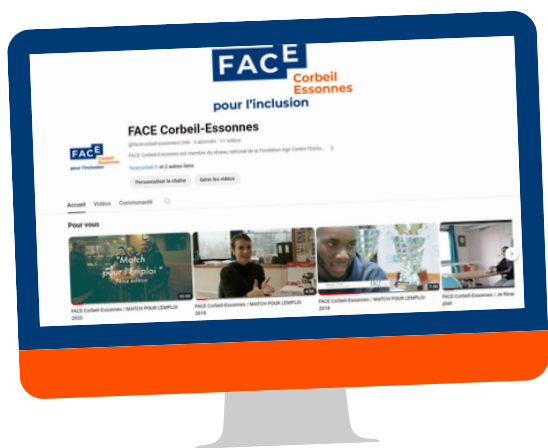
FACE Corbeil Essonnes
pour l'inclusion

FACE Corbeil Essonnes
pour l'inclusion

FACE Corbeil-Essonnes

@facecorbeil-essonnes1344 · 3 abonnés · 11 vidéos

FACE Corbeil-Essonnes est membre du Réseau national de la Fondation Agir Contre l'Exclu... >

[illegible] et 2 autres liens

Personnaliser la chaîne
Gérer les vidéos

Accueil
Vidéos
Communauté

Pour vous

"Match pour l'emploi"
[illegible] édition

FACE Corbeil-Essonnes / MATCH POUR L'EMPLOI 2023

FACE Corbeil-Essonnes / MATCH POUR L'EMPLOI 2018

FACE Corbeil-Essonnes / MATCH POUR L'EMPLOI 2018

FACE Corbeil-Essonnes / Je filme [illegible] plait